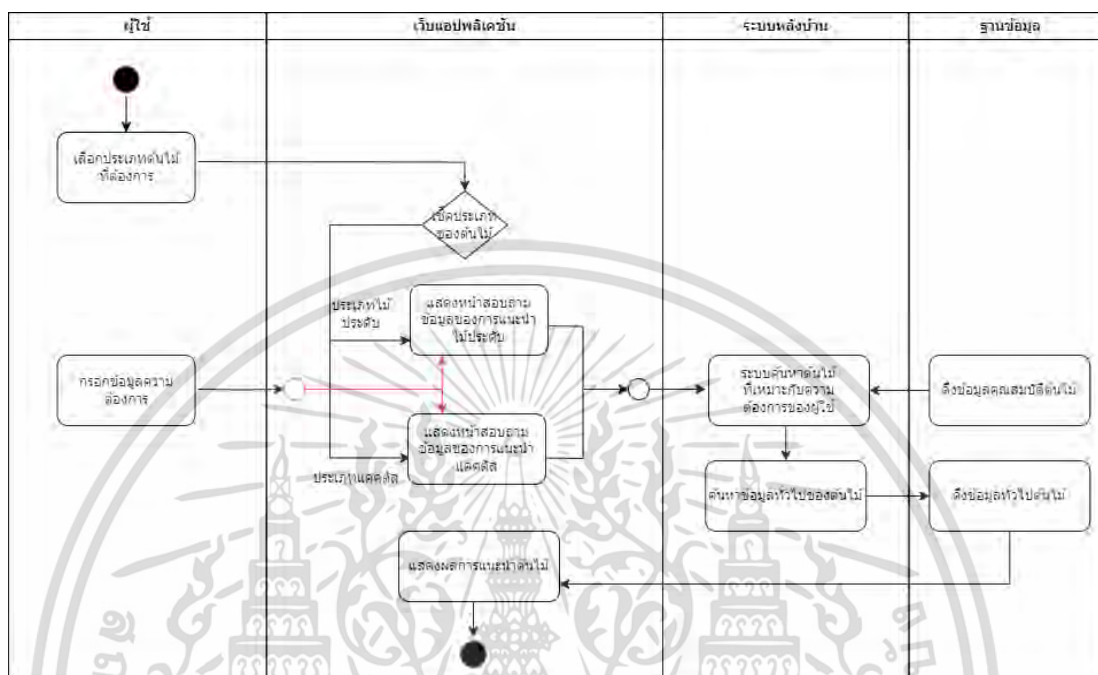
| ผู้ใช้ | เว็บแอปพลิเคชัน | ระบบหลังบ้าน | ฐานข้อมูล |
|---|---|---|---|

เลือกประเภทต้นไม้ที่ต้องการ

เช็คประเภทของต้นไม้

ประเภทไม้ประดับ

แสดงหน้าสอบถามข้อมูลของการแนะนำไม้ประดับ

กรอกข้อมูลความต้องการ

แสดงหน้าสอบถามข้อมูลของการแนะนำแคคตัส

ประเภทแคคตัส

ระบบค้นหาต้นไม้ที่เหมาะกับความต้องการของผู้ใช้

ดึงข้อมูลคุณสมบัติต้นไม้

ค้นหาข้อมูลทั่วไปของต้นไม้

ดึงข้อมูลทั่วไปต้นไม้

แสดงผลการแนะนำต้นไม้